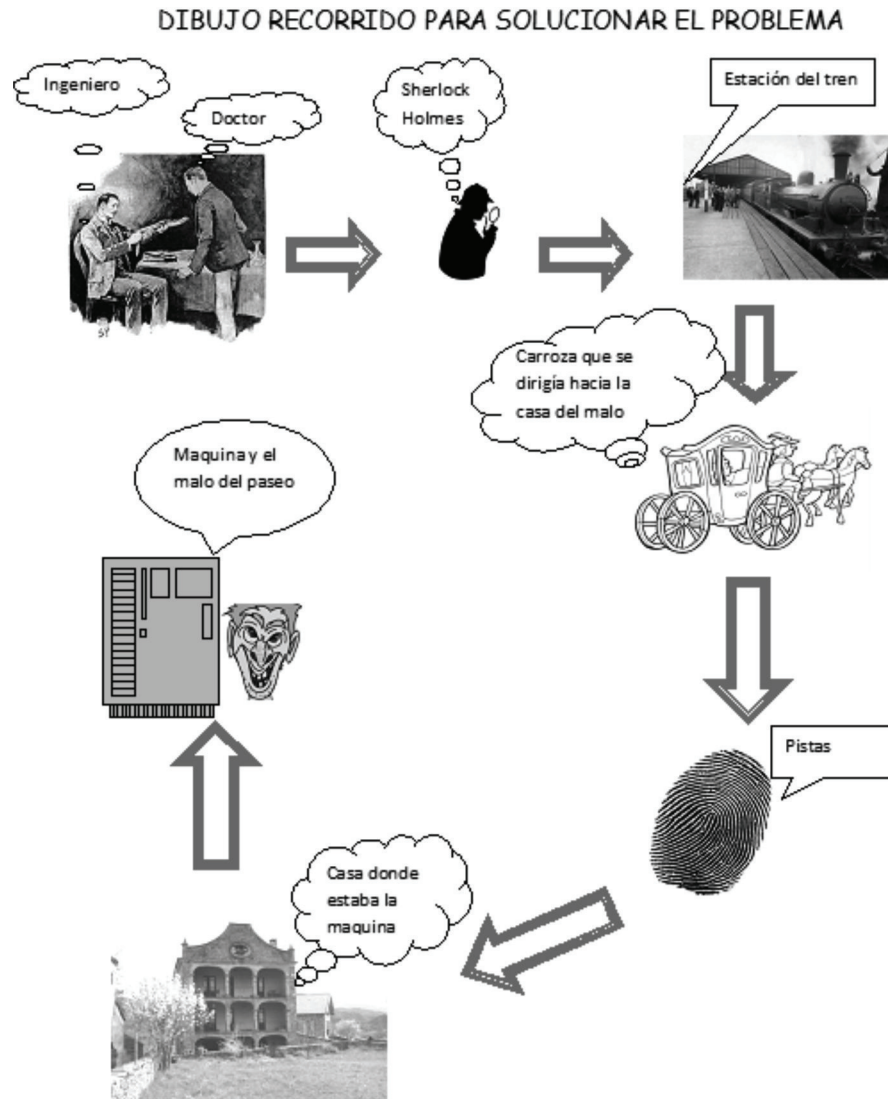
DIBUJO RECORRIDO PARA SOLUCIONAR EL PROBLEMA

Ingeniero

Doctor

Sherlock Holmes

Estación del tren

Carroza que se dirigía hacia la casa del malo

Maquina y el malo del paseo

Pistas

Casa donde estaba la maquina